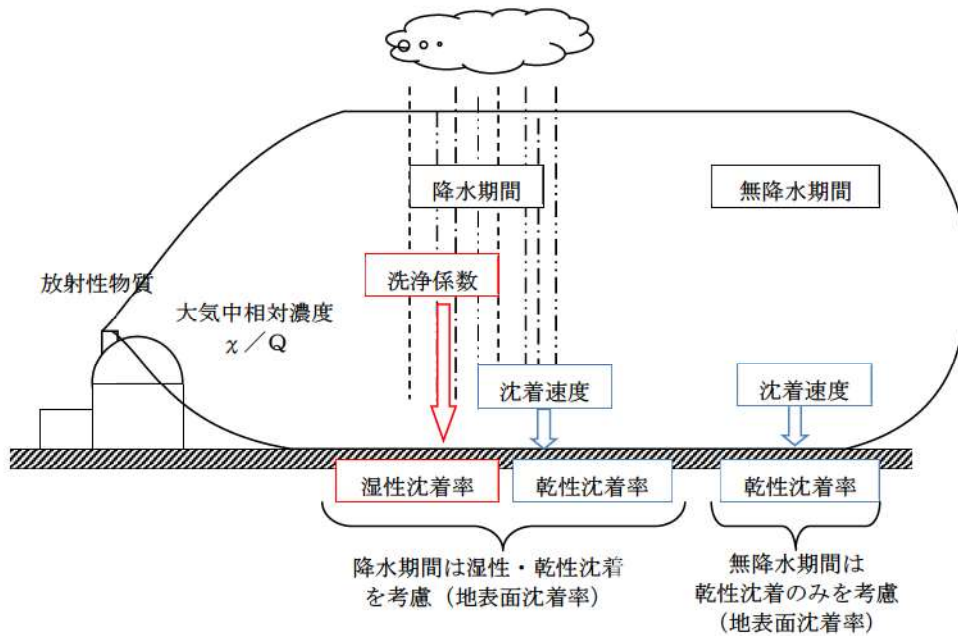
降水期間

無降水期間

放射性物質

大気中相対濃度
χ／Q

洗浄係数

沈着速度

沈着速度

湿性沈着率

乾性沈着率

乾性沈着率

降水期間は湿性・乾性沈着を考慮（地表面沈着率）

無降水期間は乾性沈着のみを考慮（地表面沈着率）